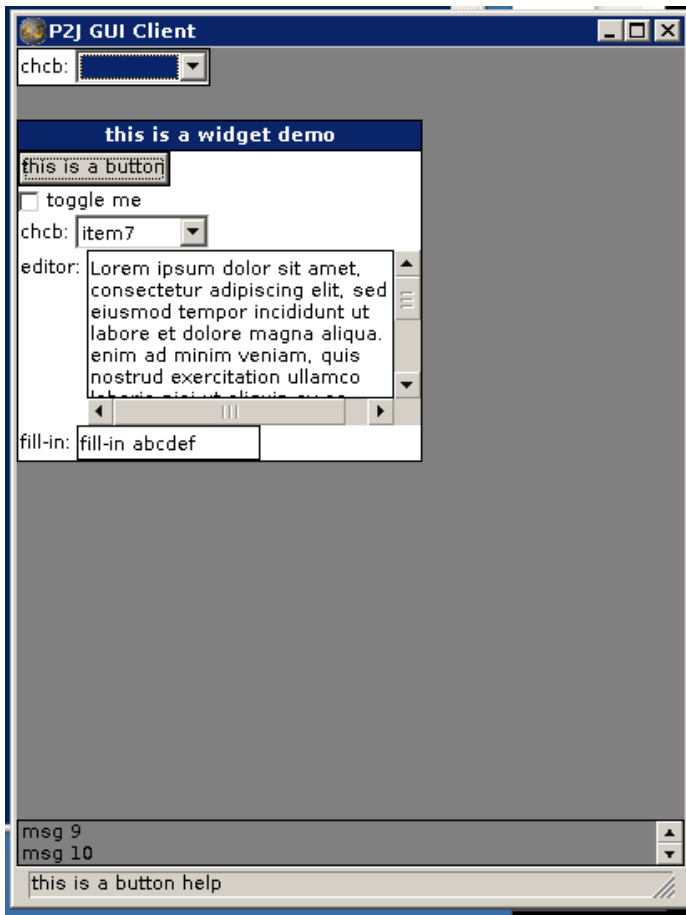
P2J GUI Client

chcb:

this is a widget demo

this is a button

toggle me

chcb: item7

editor: Lorem ipsum dolor sit amet, consectetur adipiscing elit, sed eiusmod tempor incididunt ut labore et dolore magna aliqua. enim ad minim veniam, quis nostrud exercitation ullamco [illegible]

fill-in: fill-in abcdef

msg 9
msg 10

this is a button help